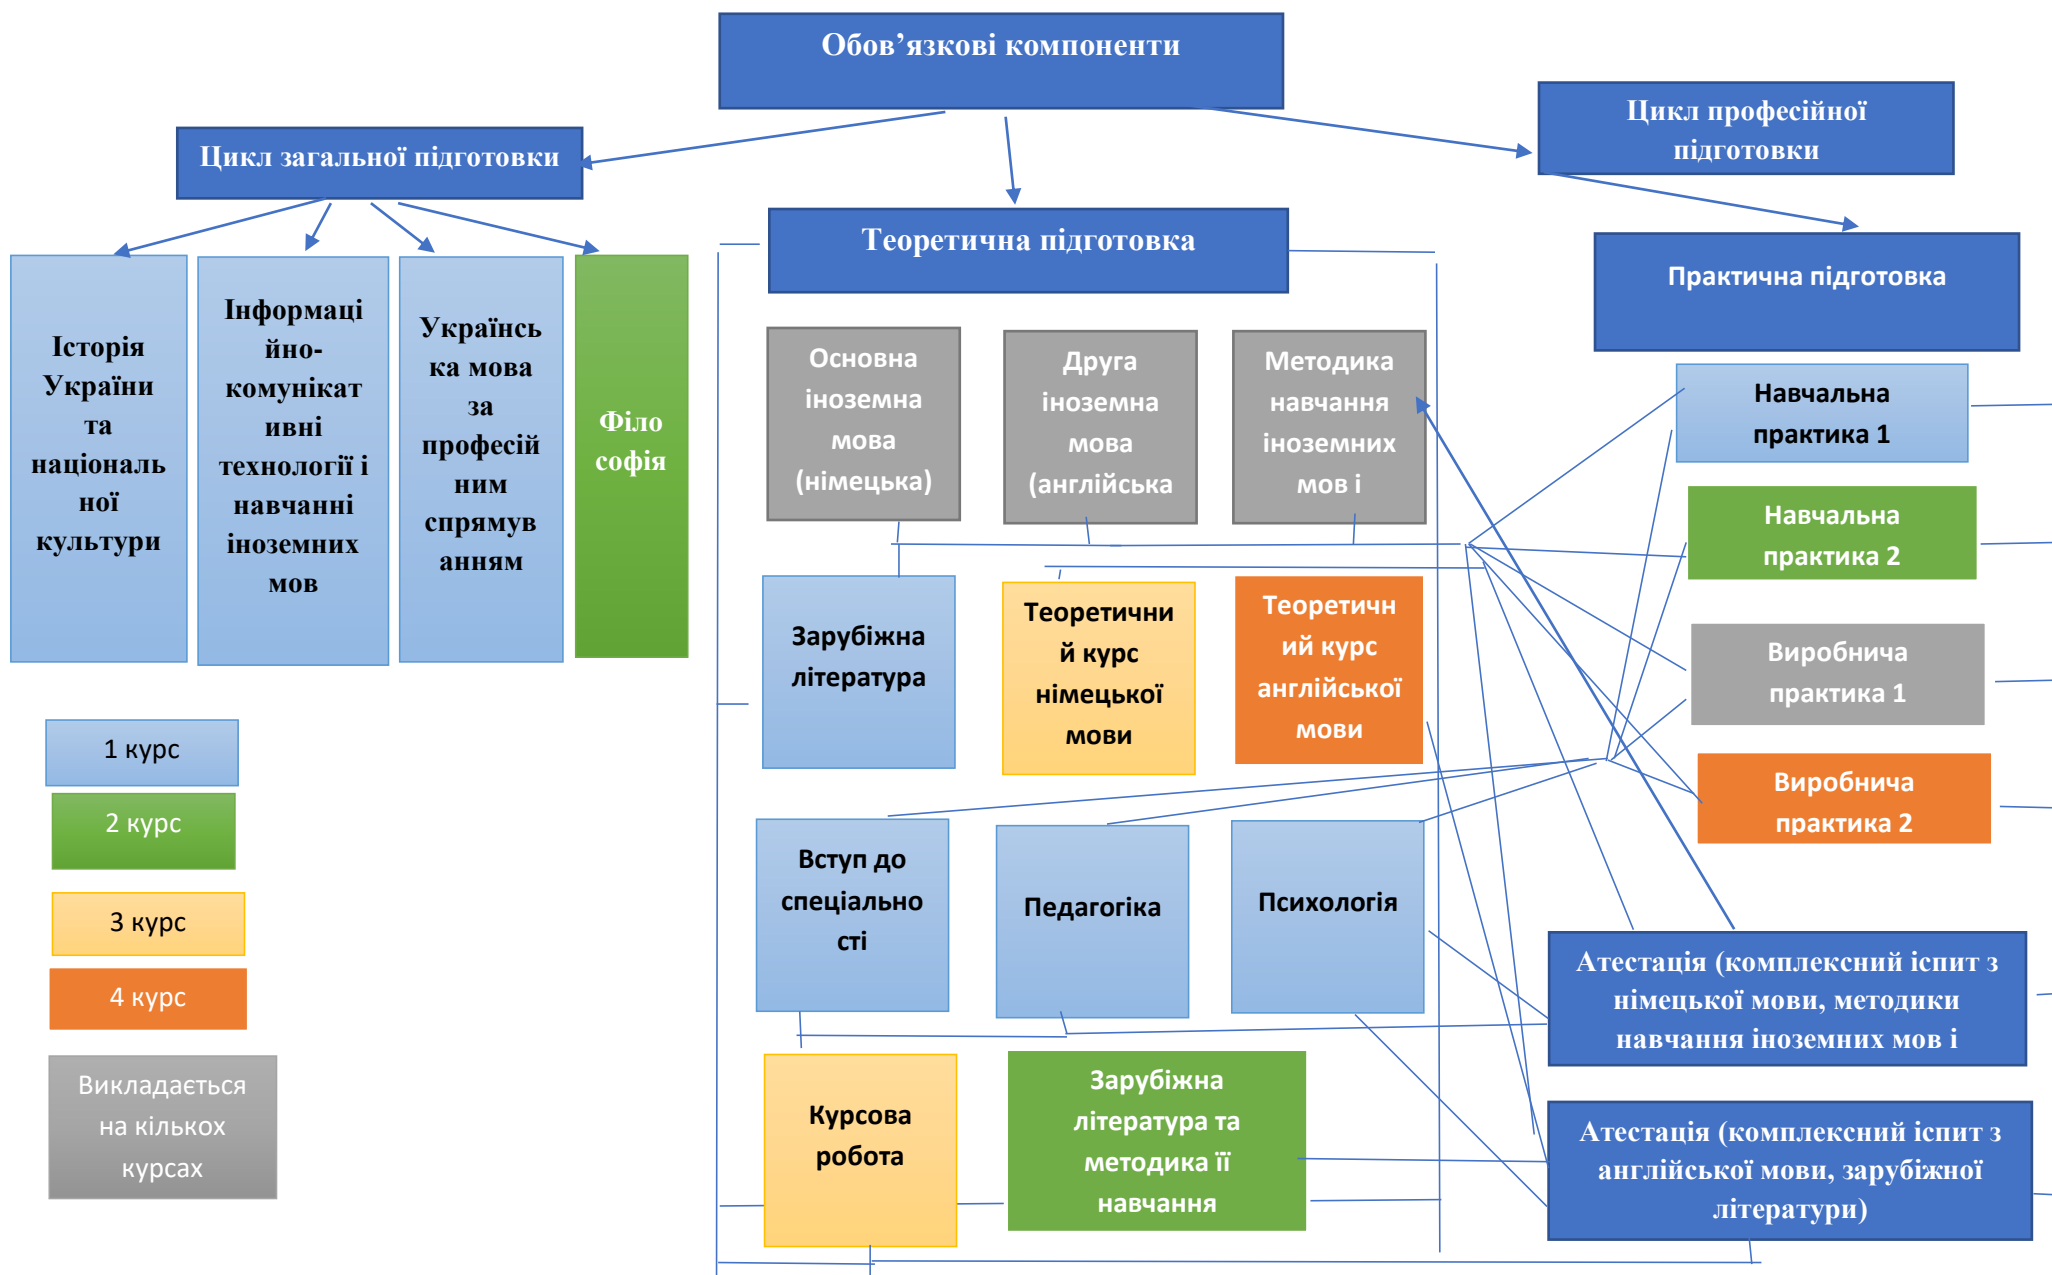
Обов’язкові компоненти

Цикл загальної підготовки

Цикл професійної підготовки

Теоретична підготовка

Практична підготовка

Історія України та національної культури

Інформаційно-комунікативні технології і навчанні іноземних мов

Українська мова за професійним спрямуванням

Філософія

Основна іноземна мова (німецька)

Друга іноземна мова (англійська

Методика навчання іноземних мов і

Навчальна практика 1

Навчальна практика 2

Виробнича практика 1

Виробнича практика 2

Зарубіжна література

Теоретичний курс німецької мови

Теоретичний курс англійської мови

1 курс

2 курс

3 курс

4 курс

Викладається на кількох курсах

Вступ до спеціальності

Педагогіка

Психологія

Атестація (комплексний іспит з німецької мови, методики навчання іноземних мов і

Курсова робота

Зарубіжна література та методика її навчання

Атестація (комплексний іспит з англійської мови, зарубіжної літератури)